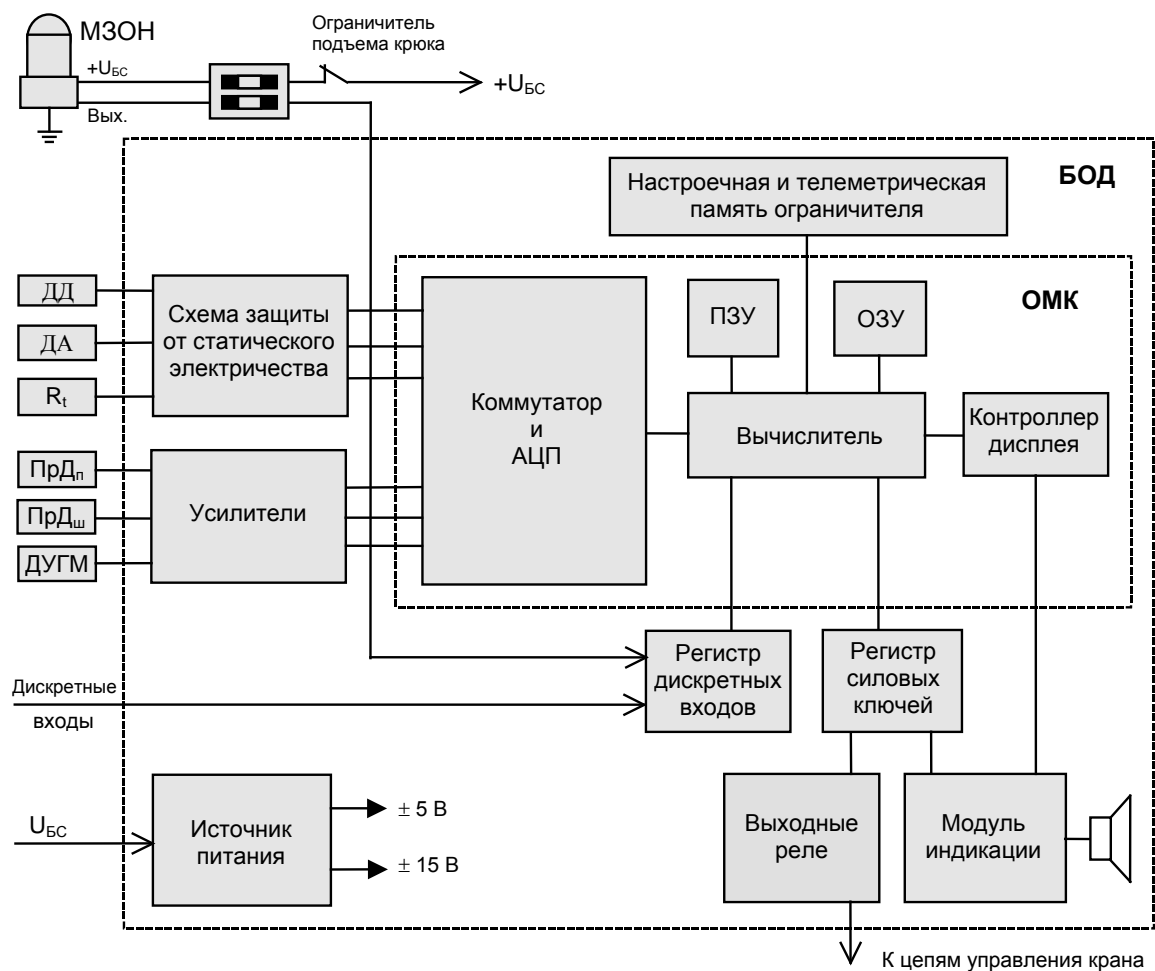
МЗОН

$+U_{БС}$

Вых.

Ограничитель подъема крюка

$+U_{БС}$

БОД

Настроечная и телеметрическая память ограничителя

ОМК

ДД

ДА

$R_t$

Схема защиты от статического электричества

ПЗУ

ОЗУ

Коммутатор и АЦП

Вычислитель

Контроллер дисплея

$ПрД_п$

$ПрД_ш$

ДУГМ

Усилители

Регистр дискретных входов

Регистр силовых ключей

Дискретные входы

$U_{БС}$

Источник питания

$\pm$ 5 В

$\pm$ 15 В

Выходные реле

Модуль индикации

К цепям управления крана